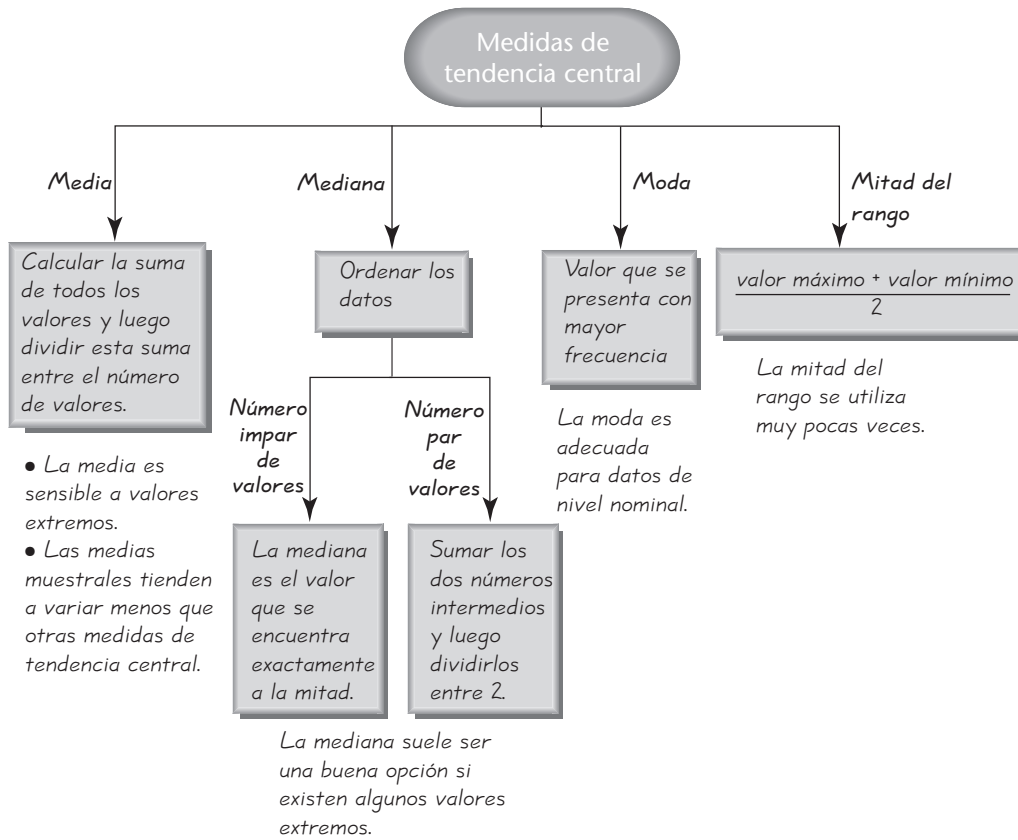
Medidas de tendencia central

Media

Calcular la suma de todos los valores y luego dividir esta suma entre el número de valores.

• La media es sensible a valores extremos.
• Las medias muestrales tienden a variar menos que otras medidas de tendencia central.

Mediana

Ordenar los datos

Número impar de valores

La mediana es el valor que se encuentra exactamente a la mitad.

Número par de valores

Sumar los dos números intermedios y luego dividirlos entre 2.

La mediana suele ser una buena opción si existen algunos valores extremos.

Moda

Valor que se presenta con mayor frecuencia

La moda es adecuada para datos de nivel nominal.

Mitad del rango

$\frac{\text{valor máximo + valor mínimo}}{2}$

La mitad del rango se utiliza muy pocas veces.